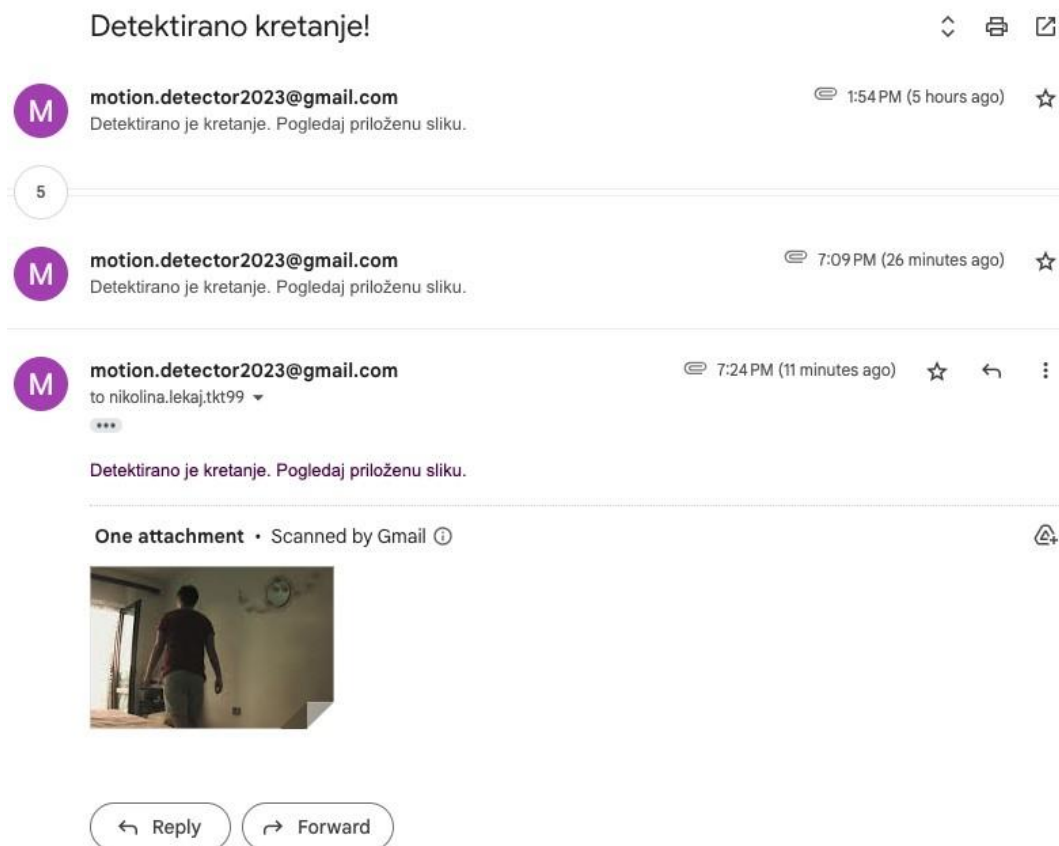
Detektirano kretanje!

M motion.detector2023@gmail.com
1:54 PM (5 hours ago)
Detektirano je kretanje. Pogledaj priloženu sliku.

5

M motion.detector2023@gmail.com
7:09 PM (26 minutes ago)
Detektirano je kretanje. Pogledaj priloženu sliku.

M motion.detector2023@gmail.com
7:24 PM (11 minutes ago)
to nikolina.lekaj.tkt99

Detektirano je kretanje. Pogledaj priloženu sliku.

One attachment • Scanned by Gmail

Reply Forward